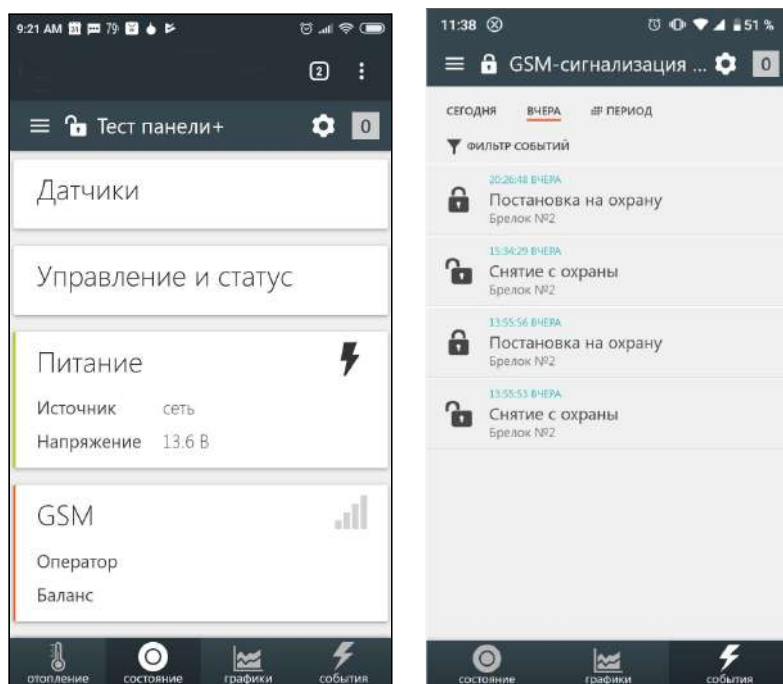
9:21 AM 79

2

Тест панели+

0

Датчики

Управление и статус

Питание

Источник сеть

Напряжение 13.6 В

GSM

Оператор

Баланс

отопление состояние графики события

11:38 51 %

GSM-сигнализация ...

0

СЕГОДНЯ ВЧЕРА ПЕРИОД

ФИЛЬТР СОБЫТИЙ

20:26:48 ВЧЕРА

Постановка на охрану

Брелок №2

15:34:29 ВЧЕРА

Снятие с охраны

Брелок №2

13:55:56 ВЧЕРА

Постановка на охрану

Брелок №2

13:55:53 ВЧЕРА

Снятие с охраны

Брелок №2

состояние графики события